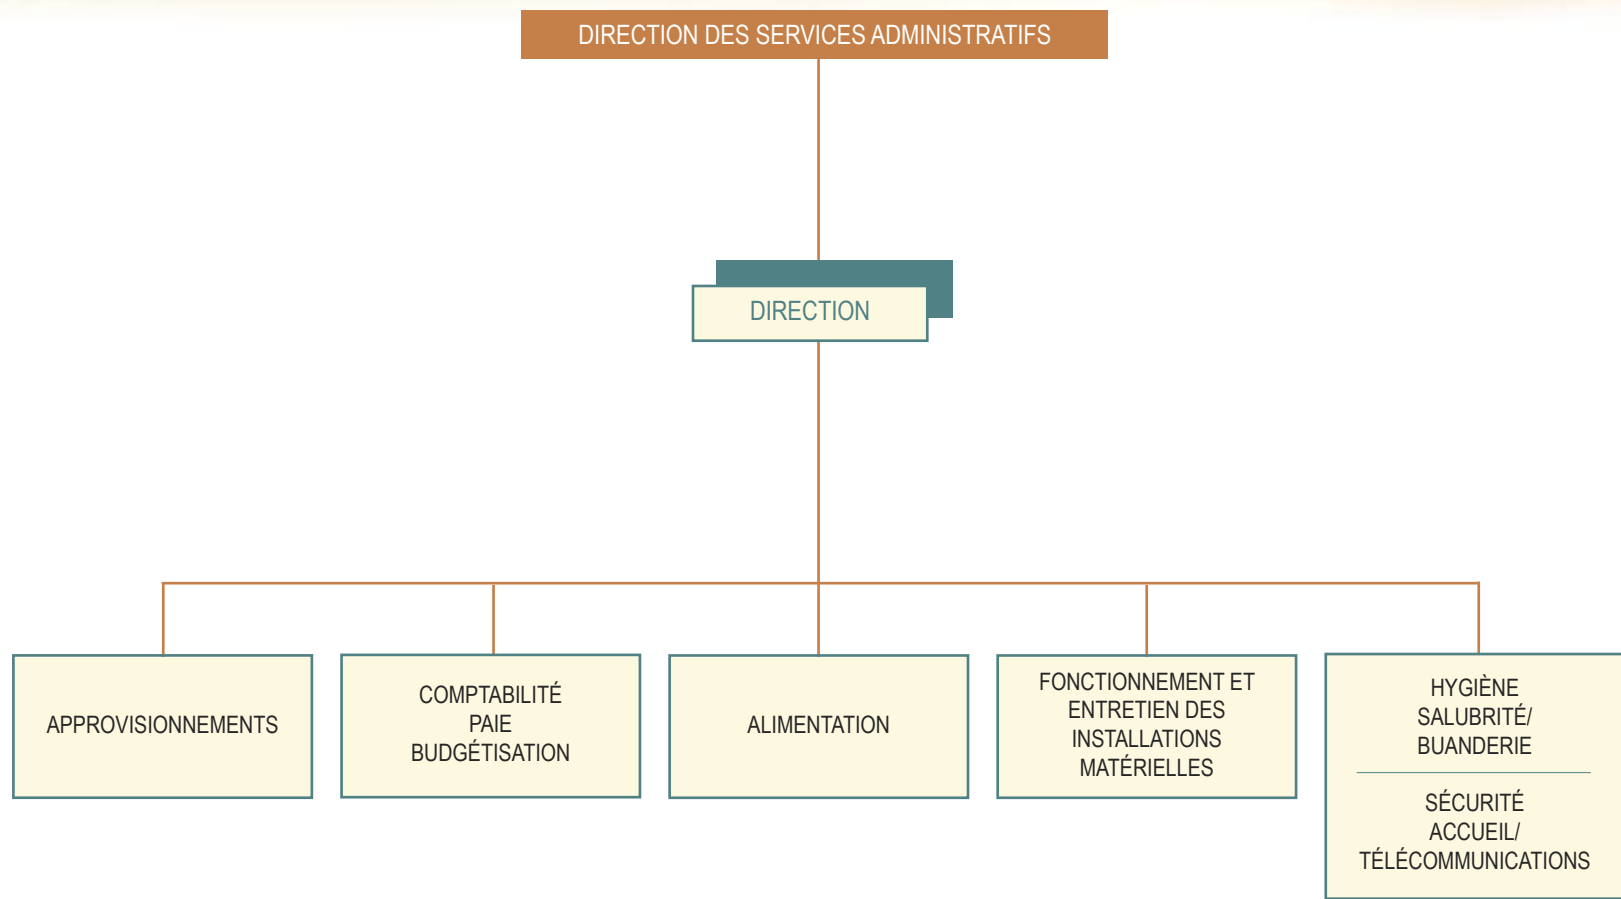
DIRECTION DES SERVICES ADMINISTRATIFS

DIRECTION

APPROVISIONNEMENTS

COMPTABILITÉ
PAIE
BUDGÉTISATION

ALIMENTATION

FONCTIONNEMENT ET ENTRETIEN DES INSTALLATIONS MATÉRIELLES

HYGIÈNE
SALUBRITÉ/
BUANDERIE

SÉCURITÉ
ACCUEIL/
TÉLÉCOMMUNICATIONS